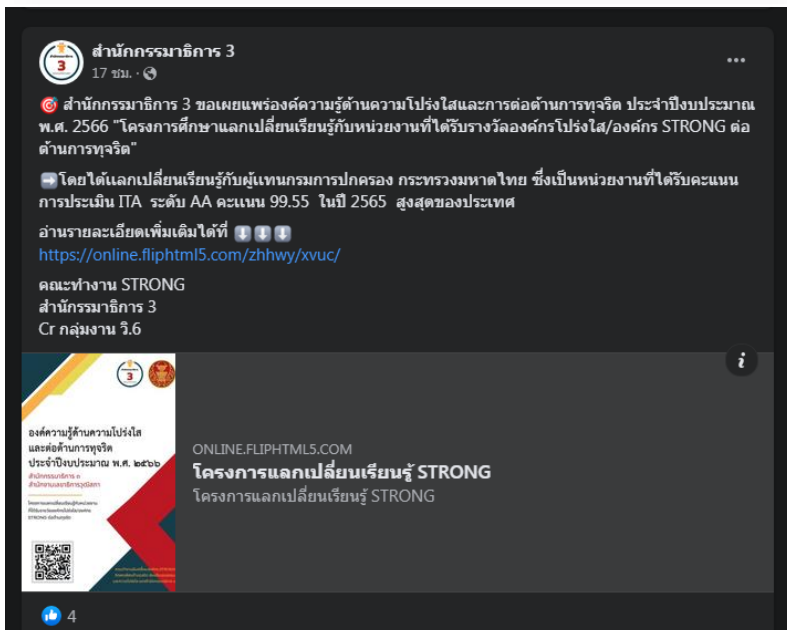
สำนักกรรมาธิการ 3
17 ชม. ·

🎯 สำนักกรรมาธิการ 3 ขอเผยแพร่องค์ความรู้ด้านความโปร่งใสและการต่อต้านการทุจริต ประจำปีงบประมาณ พ.ศ. 2566 "โครงการศึกษาแลกเปลี่ยนเรียนรู้กับหน่วยงานที่ได้รับรางวัลองค์กรโปร่งใส/องค์กร STRONG ต่อต้านการทุจริต"

➡️โดยได้แลกเปลี่ยนเรียนรู้กับผู้แทนกรมการปกครอง กระทรวงมหาดไทย ซึ่งเป็นหน่วยงานที่ได้รับคะแนนการประเมิน ITA ระดับ AA คะแนน 99.55 ในปี 2565 สูงสุดของประเทศ

อ่านรายละเอียดเพิ่มเติมได้ที่ ⬇️⬇️⬇️
https://online.fliphtml5.com/zhhwy/xvuc/

คณะทำงาน STRONG
สำนักกรรมาธิการ 3
Cr กลุ่มงาน วิ.6

องค์ความรู้ด้านความโปร่งใส และต่อต้านการทุจริต ประจำปีงบประมาณ พ.ศ. ๒๕๖๖
สำนักกรรมาธิการ ๓
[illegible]

ONLINE.FLIPHTML5.COM
โครงการแลกเปลี่ยนเรียนรู้ STRONG
โครงการแลกเปลี่ยนเรียนรู้ STRONG

4